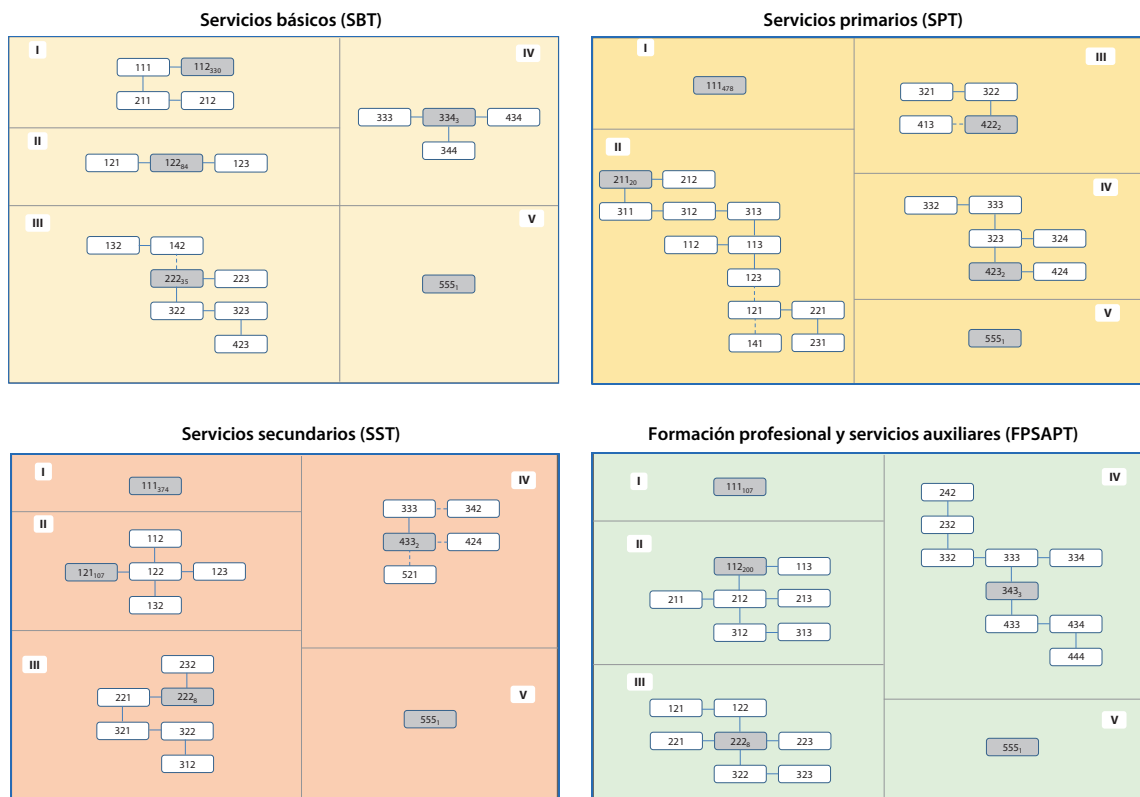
Servicios básicos (SBT)

I
111
$112_{330}$
211
212

II
121
$122_{84}$
123

III
132
142
$222_{35}$
223
322
323
423

IV
333
$334_{3}$
434
344

V
$555_{1}$

Servicios primarios (SPT)

I
$111_{478}$

II
$211_{20}$
212
311
312
313
112
113
123
121
221
141
231

III
321
322
413
$422_{2}$

IV
332
333
323
324
$423_{2}$
424

V
$555_{1}$

Servicios secundarios (SST)

I
$111_{374}$

II
112
$121_{107}$
122
123
132

III
232
221
$222_{8}$
321
322
312

IV
333
342
$433_{2}$
424
521

V
$555_{1}$

Formación profesional y servicios auxiliares (FPSAPT)

I
$111_{107}$

II
$112_{200}$
113
211
212
213
312
313

III
121
122
221
$222_{8}$
223
322
323

IV
242
232
332
333
334
$343_{3}$
433
434
444

V
$555_{1}$